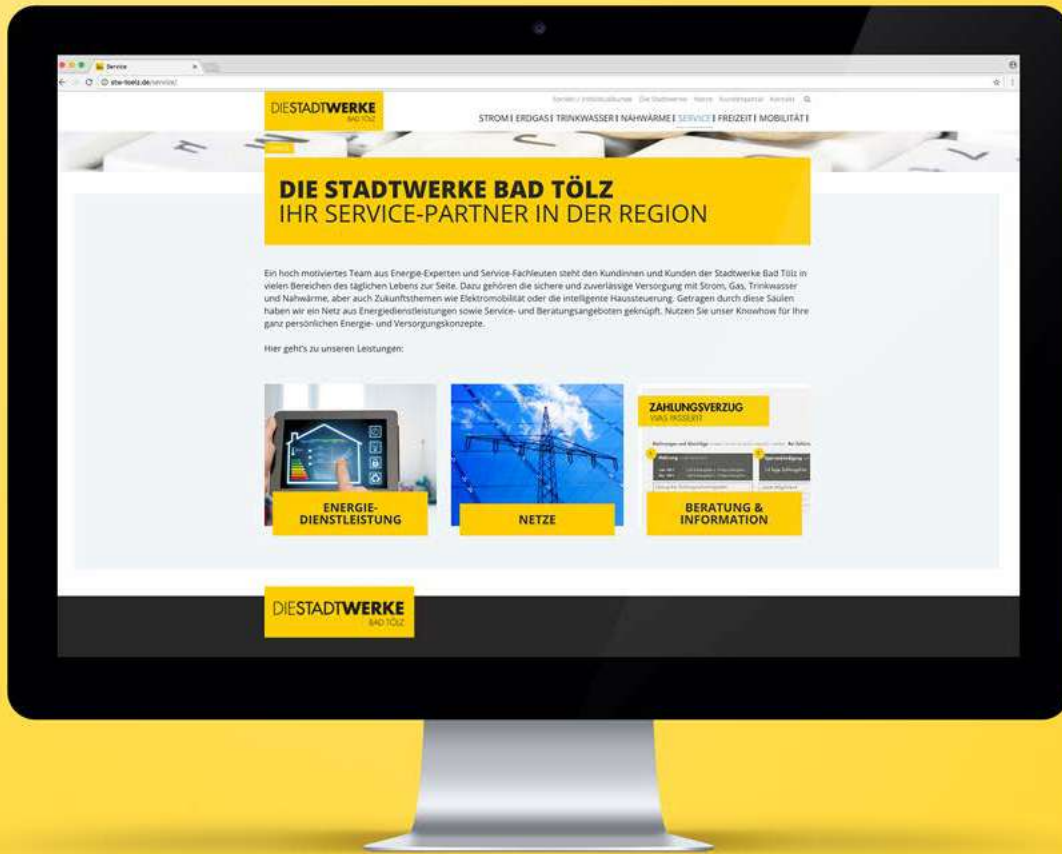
Service

stw-toelz.de/service/

DIESTADTWERKE
BAD TÖLZ

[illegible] Die Stadtwerke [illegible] Kontakt

STROM | ERDGAS | TRINKWASSER | NAHWÄRME | SERVICE | FREIZEIT | MOBILITÄT |

DIE STADTWERKE BAD TÖLZ
IHR SERVICE-PARTNER IN DER REGION

Ein hoch motiviertes Team aus Energie-Experten und Service-Fachleuten steht den Kundinnen und Kunden der Stadtwerke Bad Tölz in vielen Bereichen des täglichen Lebens zur Seite. Dazu gehören die sichere und zuverlässige Versorgung mit Strom, Gas, Trinkwasser und Nahwärme, aber auch Zukunftsthemen wie Elektromobilität oder die intelligente Haussteuerung. Getragen durch diese Säulen haben wir ein Netz aus Energiedienstleistungen sowie Service- und Beratungsangeboten geknüpft. Nutzen Sie unser Knowhow für Ihre ganz persönlichen Energie- und Versorgungskonzepte.

Hier geht's zu unseren Leistungen:

ENERGIE-DIENSTLEISTUNG

NETZE

ZAHLUNGSVERZUG
WAS PASSIERT

BERATUNG & INFORMATION

DIESTADTWERKE
BAD TÖLZ